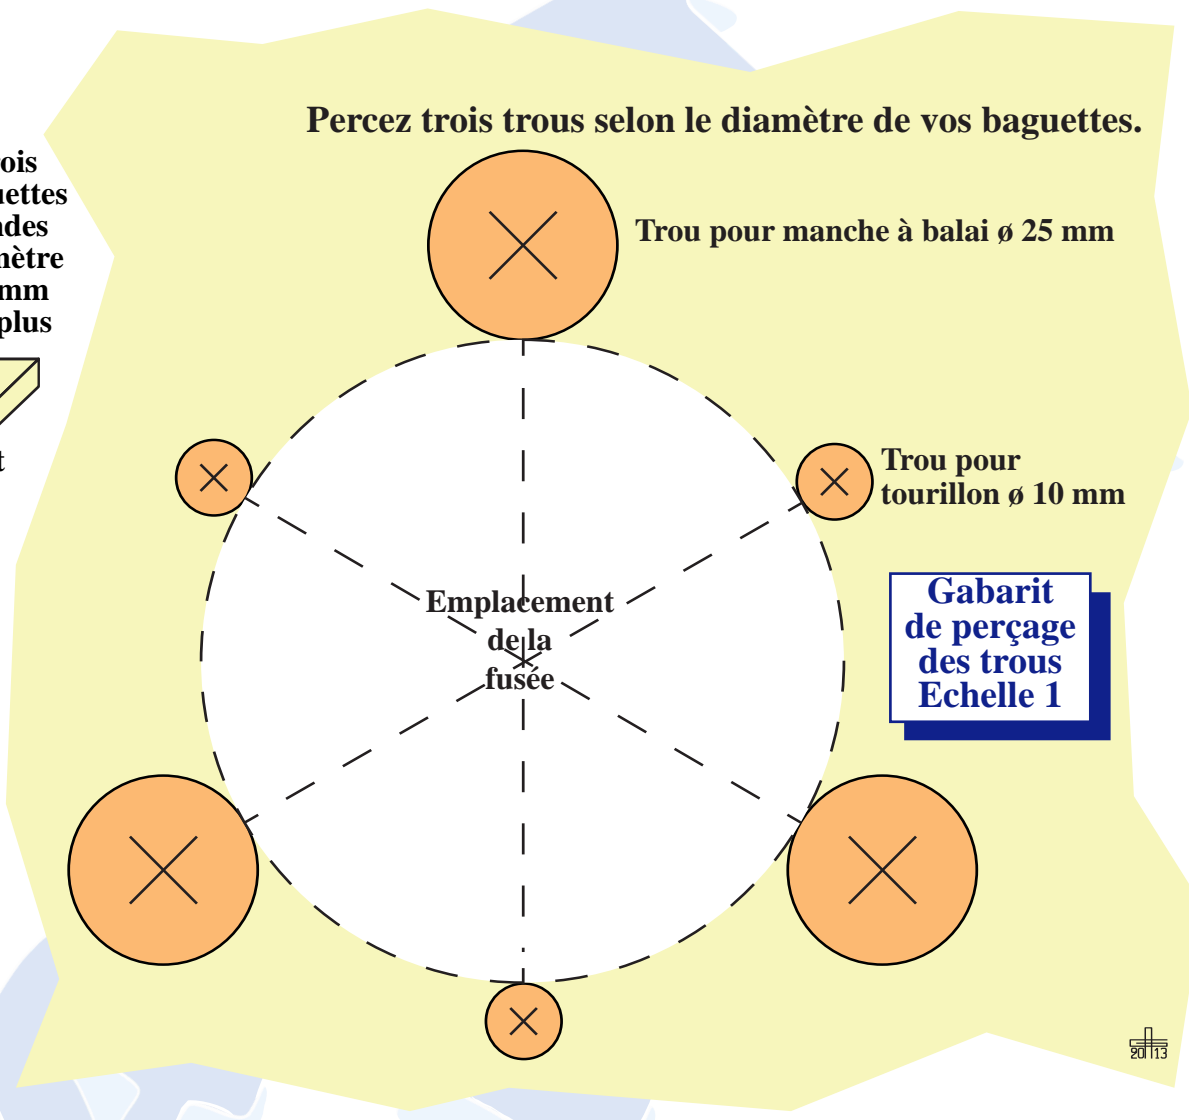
ois
uettes
ndes
nètre
mm
plus

t

Percez trois trous selon le diamètre de vos baguettes.

Trou pour manche à balai ø 25 mm

Trou pour tourillon ø 10 mm

Emplacement de la fusée

Gabarit de perçage des trous Echelle 1

20 13